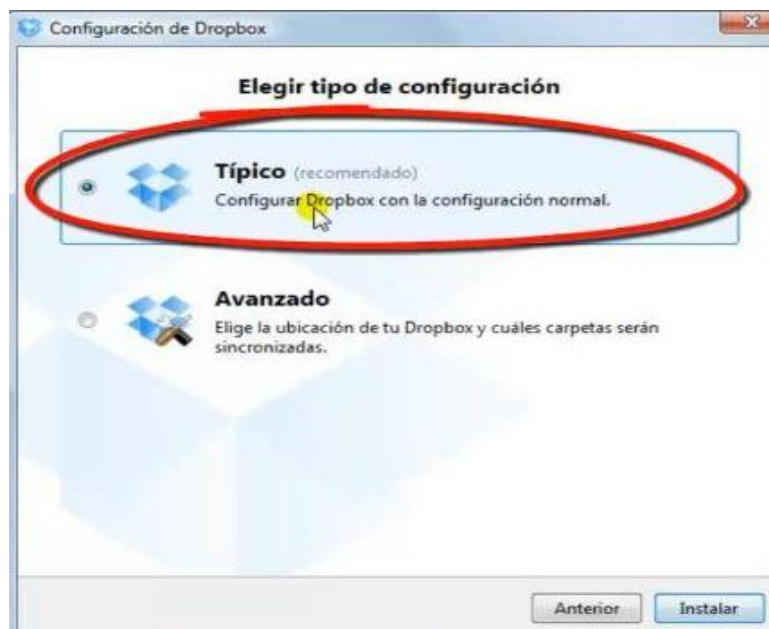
Configuración de Dropbox

Elegir tipo de configuración

Típico (recomendado)
Configurar Dropbox con la configuración normal.

Avanzado
Elige la ubicación de tu Dropbox y cuáles carpetas serán sincronizadas.

Anterior
Instalar